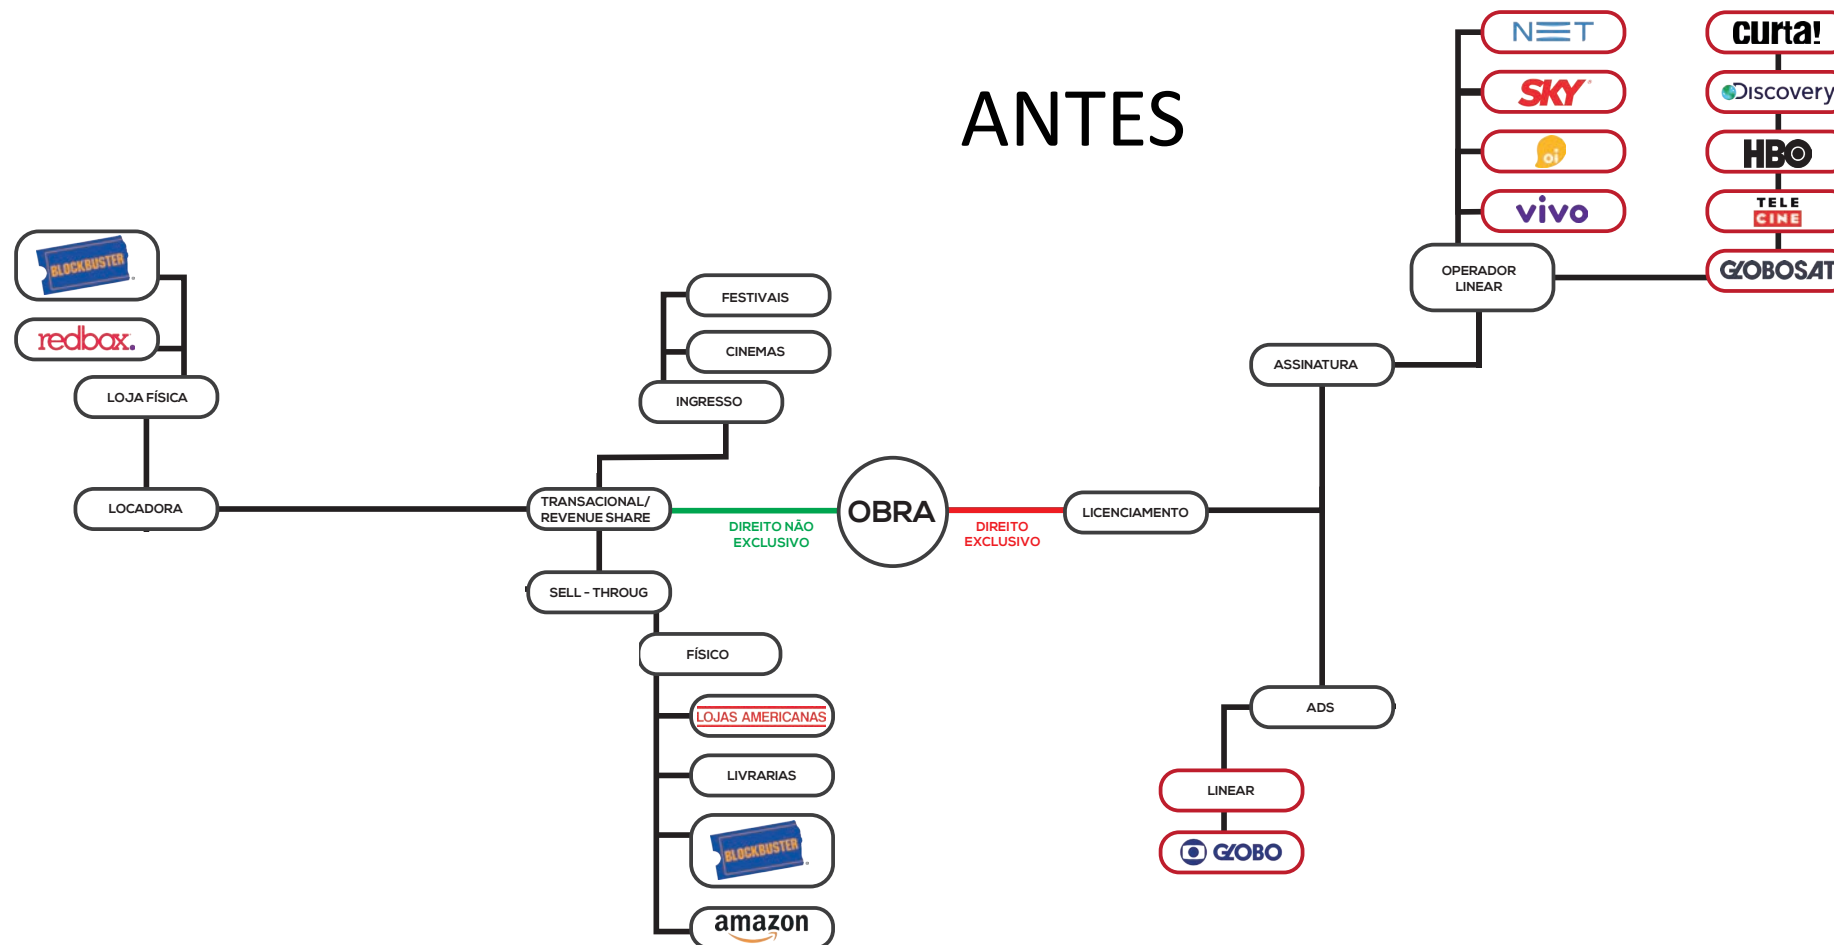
ANTES

BLOCKBUSTER

redbox.

LOJA FÍSICA

LOCADORA

FESTIVAIS

CINEMAS

INGRESSO

TRANSACIONAL/ REVENUE SHARE

DIREITO NÃO EXCLUSIVO

OBRA

DIREITO EXCLUSIVO

LICENCIAMENTO

SELL - THROUG

FÍSICO

LOJAS AMERICANAS

LIVRARIAS

BLOCKBUSTER

amazon

NET

SKY

oi

vivo

OPERADOR LINEAR

curta!

Discovery

HBO

TELE CINE

GLOBOSAT

ASSINATURA

ADS

LINEAR

GLOBO